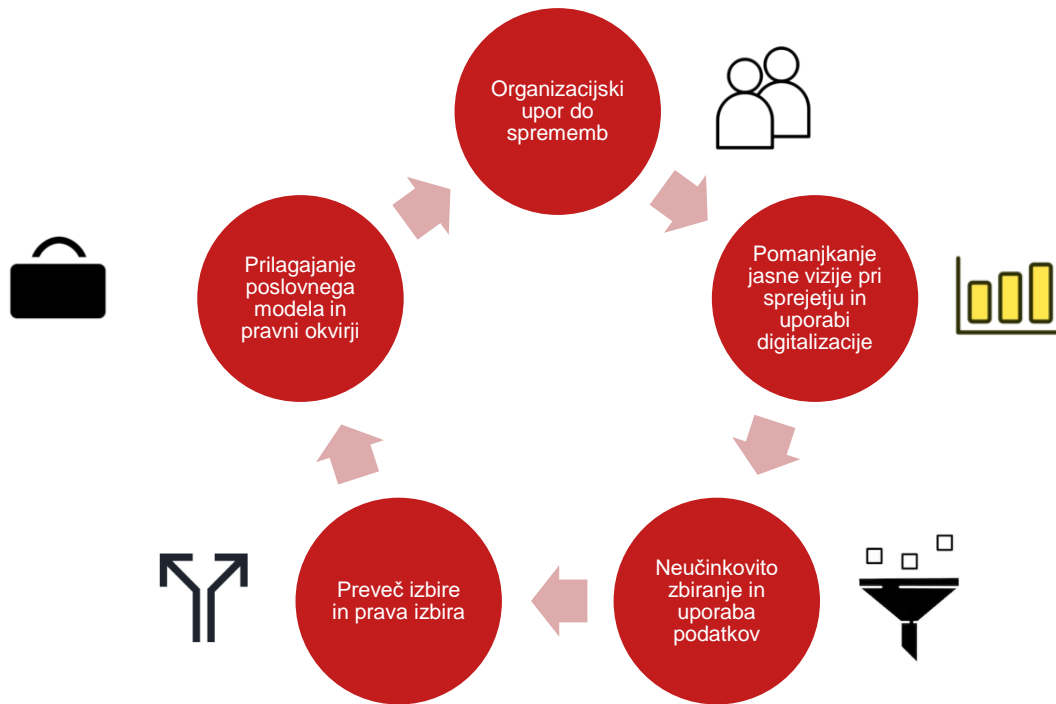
Organizacijski upor do sprememb

Pomanjkanje jasne vizije pri sprejetju in uporabi digitalizacije

Neučinkovito zbiranje in uporaba podatkov

Preveč izbire in prava izbira

Prilagajanje poslovnega modela in pravni okvirji